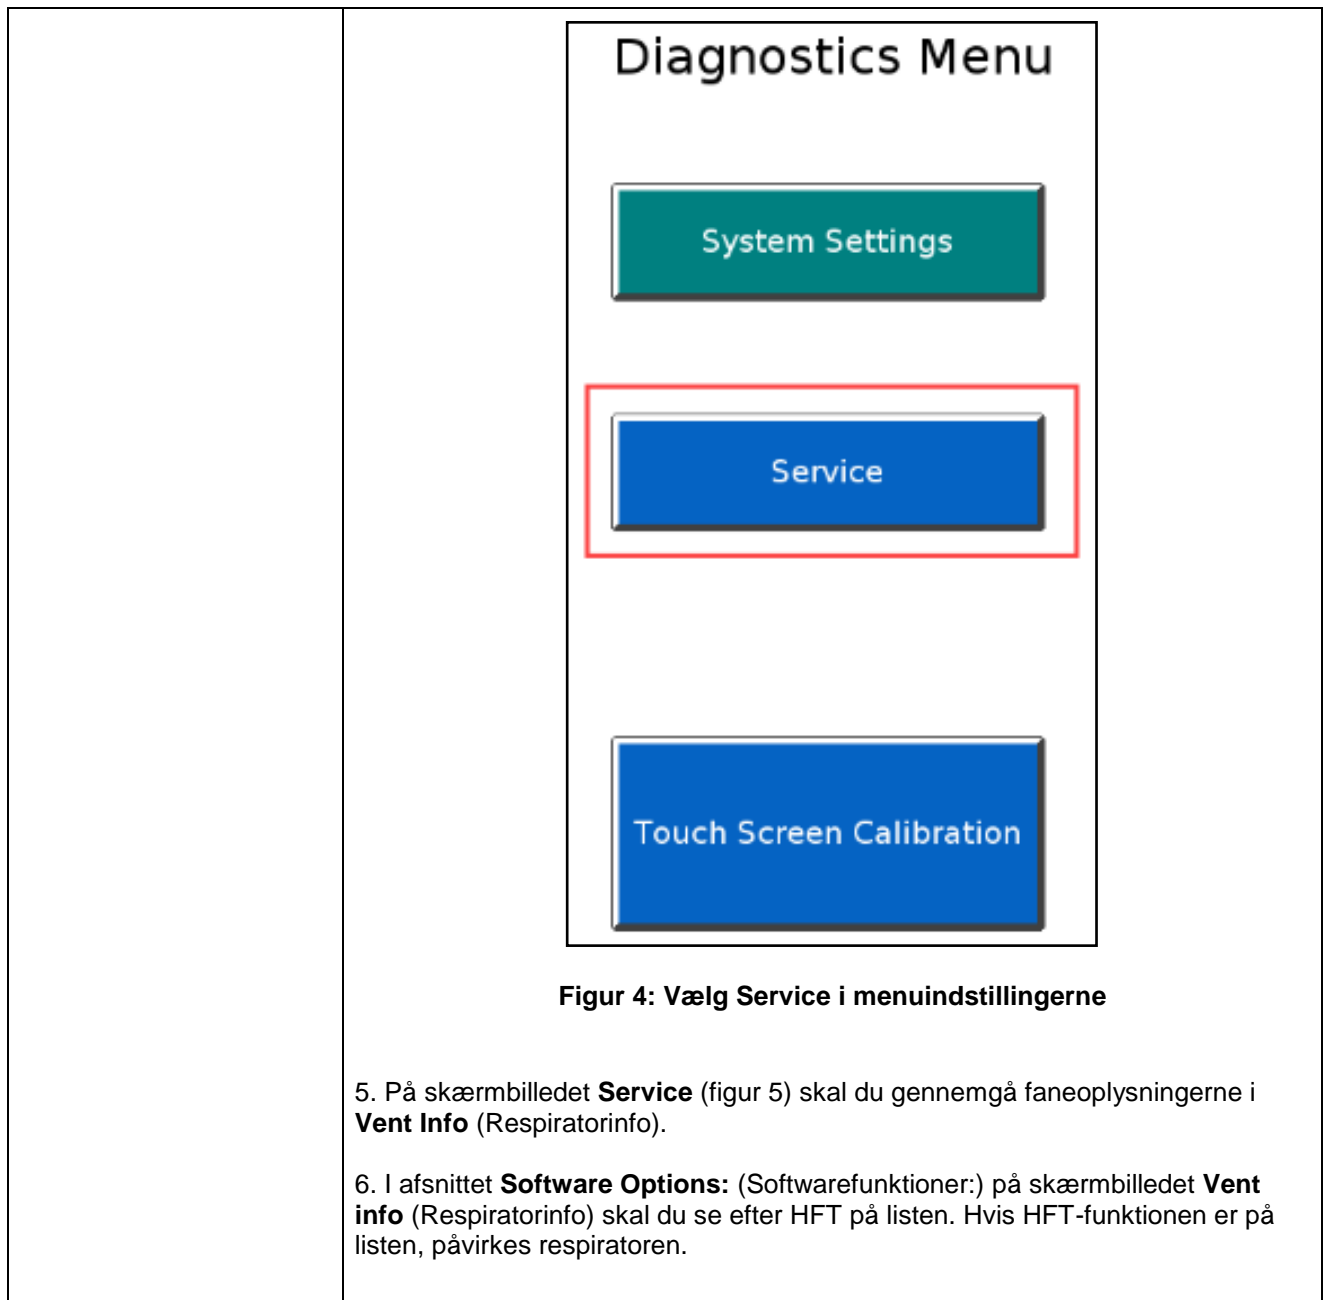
Diagnostics Menu

System Settings

Service

Touch Screen Calibration

**Figur 4: Vælg Service i menuindstillingerne**

5. På skærmbilledet **Service** (figur 5) skal du gennemgå faneoplysningerne i **Vent Info** (Respiratorinfo).

6. I afsnittet **Software Options:** (Softwarefunktioner:) på skærmbilledet **Vent info** (Respiratorinfo) skal du se efter HFT på listen. Hvis HFT-funktionen er på listen, påvirkes respiratoren.